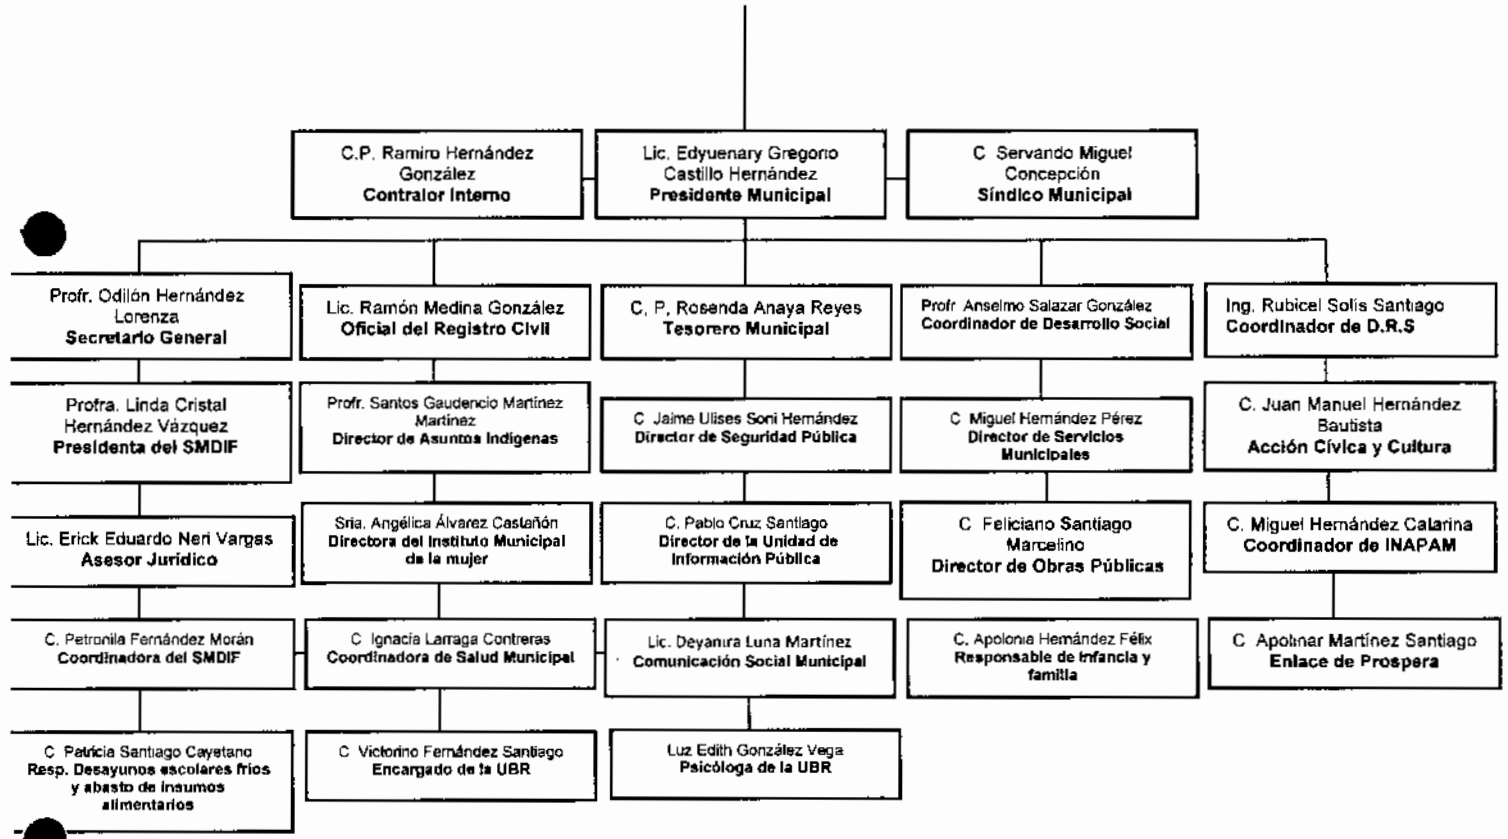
C.P. Ramiro Hernández González
Contralor Interno

Lic. Edyuenary Gregorio Castillo Hernández
Presidente Municipal

C. Servando Miguel Concepción
Síndico Municipal

Profr. Odilón Hernández Lorenza
Secretario General

Profra. Linda Cristal Hernández Vázquez
Presidenta del SMDIF

Lic. Erick Eduardo Neri Vargas
Asesor Jurídico

C. Petronila Fernández Morán
Coordinadora del SMDIF

C. Patricia Santiago Cayetano
Resp. Desayunos escolares fríos y abasto de insumos alimentarios

Lic. Ramón Medina González
Oficial del Registro Civil

Profr. Santos Gaudencio Martínez Martínez
Director de Asuntos Indígenas

Sria. Angélica Álvarez Castañón
Directora del Instituto Municipal de la mujer

C. Ignacia Larraga Contreras
Coordinadora de Salud Municipal

C. Victorino Fernández Santiago
Encargado de la UBR

C. P. Rosenda Anaya Reyes
Tesorero Municipal

C. Jaime Ulises Soni Hernández
Director de Seguridad Pública

C. Pablo Cruz Santiago
Director de la Unidad de Información Pública

Lic. Deyanira Luna Martínez
Comunicación Social Municipal

Luz Edith González Vega
Psicóloga de la UBR

Profr. Anselmo Salazar González
Coordinador de Desarrollo Social

C. Miguel Hernández Pérez
Director de Servicios Municipales

C. Feliciano Santiago Marcelino
Director de Obras Públicas

C. Apolonia Hernández Félix
Responsable de infancia y familia

Ing. Rubicel Solis Santiago
Coordinador de D.R.S

C. Juan Manuel Hernández Bautista
Acción Cívica y Cultura

C. Miguel Hernández Calarina
Coordinador de INAPAM

C. Apolinar Martínez Santiago
Enlace de Prospera